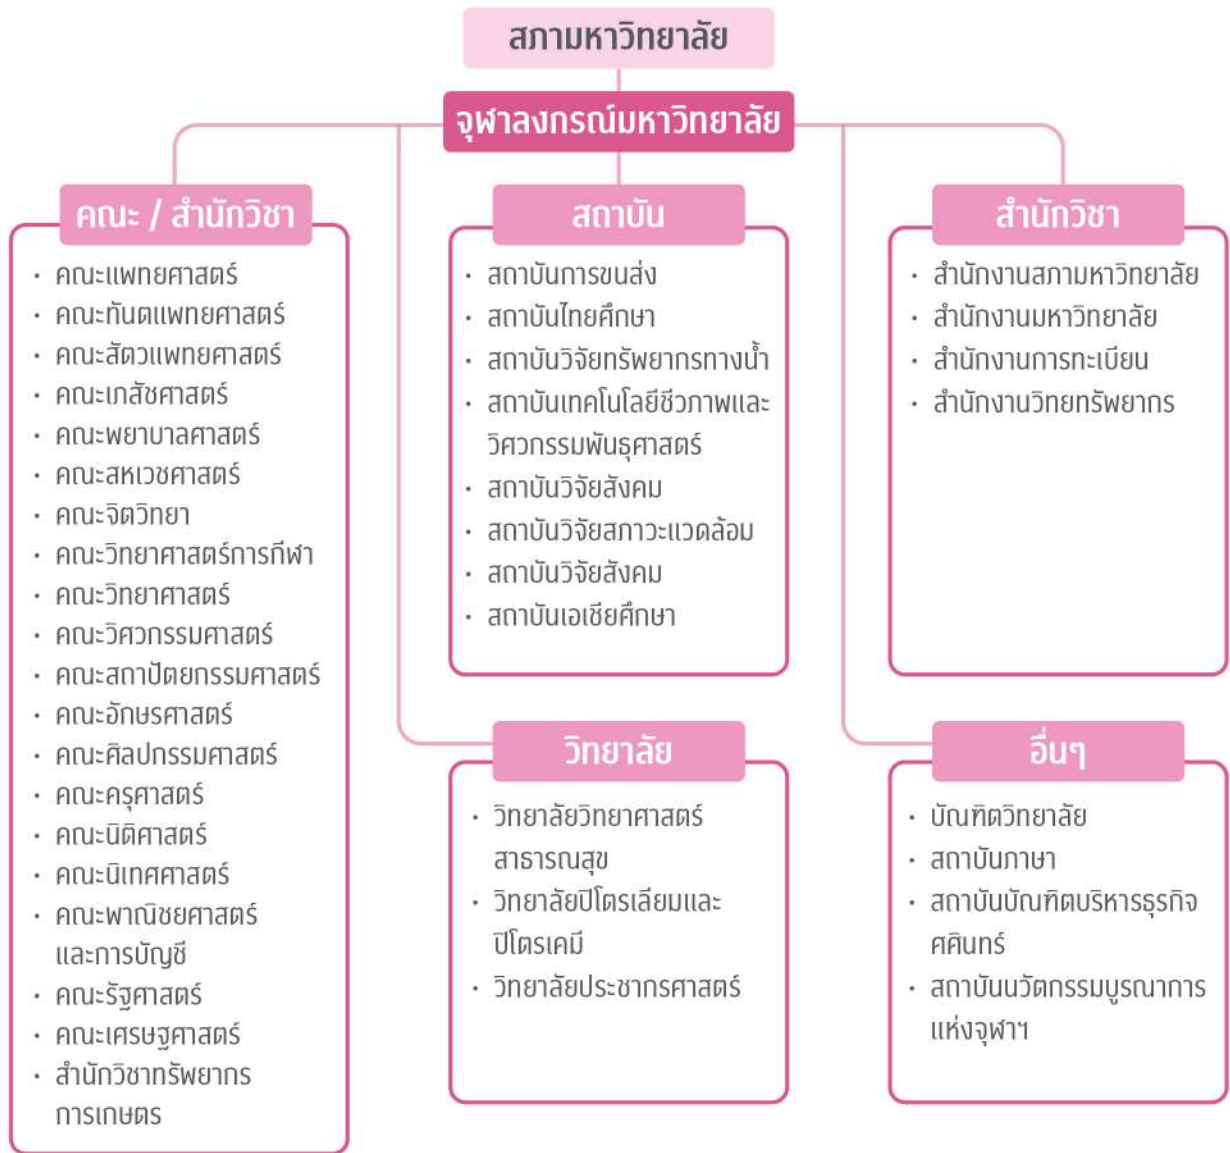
สภามหาวิทยาลัย

จุฬาลงกรณ์มหาวิทยาลัย

คณะ / สำนักวิชา

- คณะแพทยศาสตร์
- คณะทันตแพทยศาสตร์
- คณะสัตวแพทยศาสตร์
- คณะเภสัชศาสตร์
- คณะพยาบาลศาสตร์
- คณะสหเวชศาสตร์
- คณะจิตวิทยา
- คณะวิทยาศาสตร์การกีฬา
- คณะวิทยาศาสตร์
- คณะวิศวกรรมศาสตร์
- คณะสถาปัตยกรรมศาสตร์
- คณะอักษรศาสตร์
- คณะศิลปกรรมศาสตร์
- คณะครุศาสตร์
- คณะนิติศาสตร์
- คณะนิเทศศาสตร์
- คณะพาณิชยศาสตร์และการบัญชี
- คณะรัฐศาสตร์
- คณะเศรษฐศาสตร์
- สำนักวิชาทรัพยากรการเกษตร

สถาบัน

- สถาบันการขนส่ง
- สถาบันไทยศึกษา
- สถาบันวิจัยทรัพยากรทางน้ำ
- สถาบันเทคโนโลยีชีวภาพและวิศวกรรมพันธุศาสตร์
- สถาบันวิจัยสังคม
- สถาบันวิจัยสภาวะแวดล้อม
- สถาบันวิจัยสังคม
- สถาบันเอเชียศึกษา

สำนักวิชา

- สำนักงานสภามหาวิทยาลัย
- สำนักงานมหาวิทยาลัย
- สำนักงานการทะเบียน
- สำนักงานวิทยทรัพยากร

วิทยาลัย

- วิทยาลัยวิทยาศาสตร์สาธารณสุข
- วิทยาลัยปิโตรเลียมและปิโตรเคมี
- วิทยาลัยประชากรศาสตร์

อื่นๆ

- บัณฑิตวิทยาลัย
- สถาบันภาษา
- สถาบันบัณฑิตบริหารธุรกิจศศินทร์
- สถาบันนวัตกรรมบูรณาการแห่งจุฬาฯ